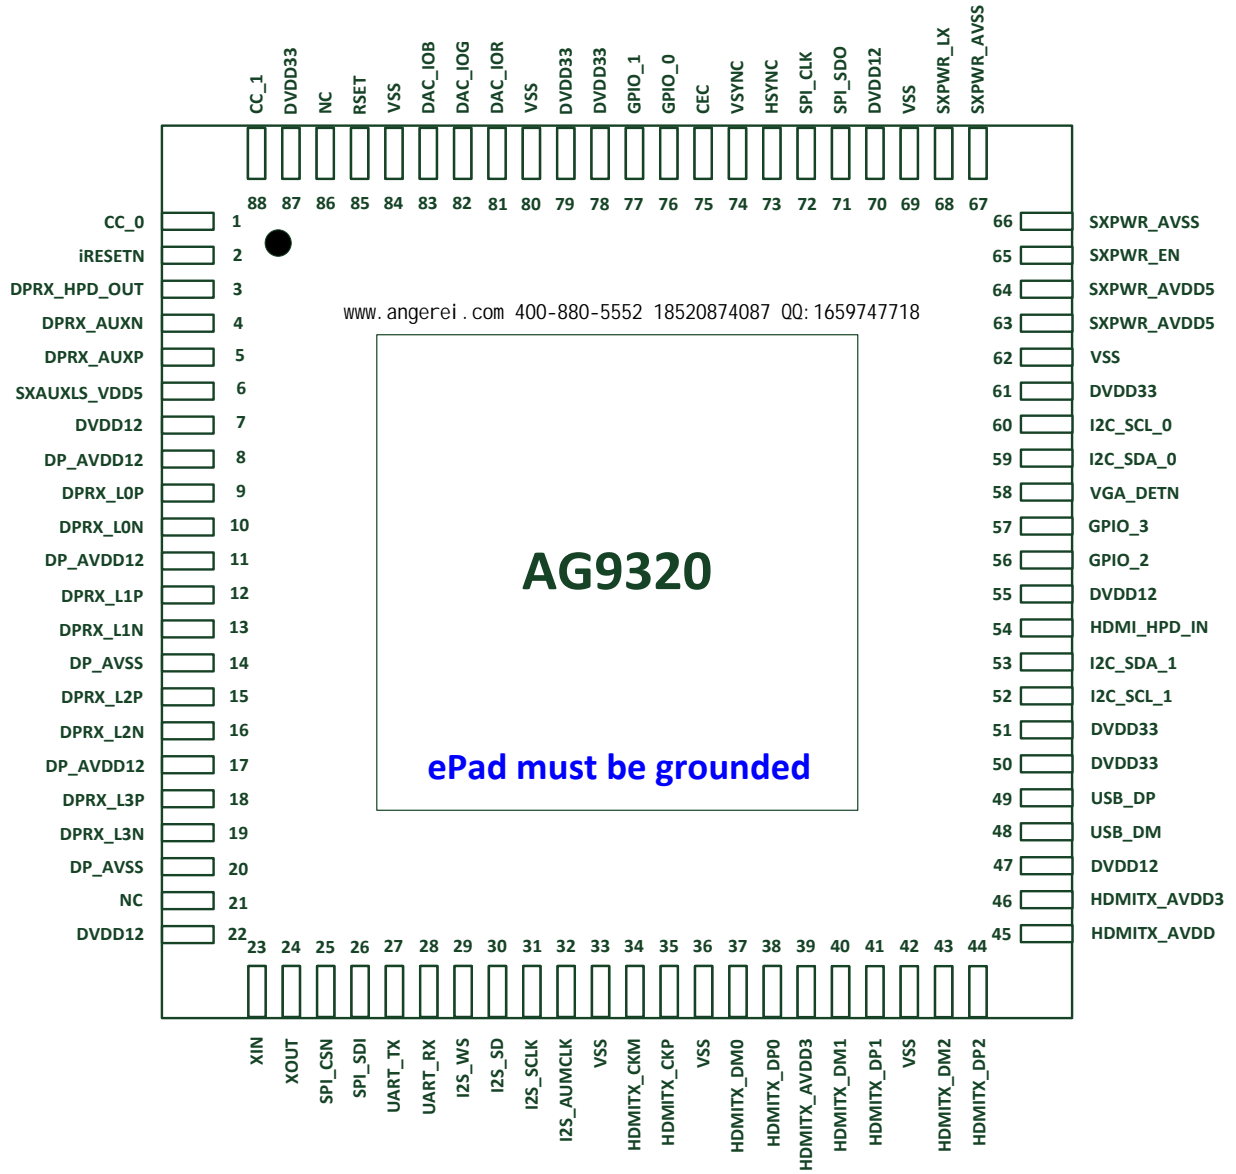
CC_1 DVDD33 NC RSET VSS DAC_IOB DAC_IOG DAC_IOR VSS DVDD33 DVDD33 GPIO_1 GPIO_0 CEC VSYNC HSYNC SPI_CLK SPI_SDO DVDD12 VSS SXPWR_LX SXPWR_AVSS

88 87 86 85 84 83 82 81 80 79 78 77 76 75 74 73 72 71 70 69 68 67

CC_0 1
iRESETN 2
DPRX_HPD_OUT 3
DPRX_AUXN 4
DPRX_AUXP 5
SXAUXLS_VDD5 6
DVDD12 7
DP_AVDD12 8
DPRX_L0P 9
DPRX_L0N 10
DP_AVDD12 11
DPRX_L1P 12
DPRX_L1N 13
DP_AVSS 14
DPRX_L2P 15
DPRX_L2N 16
DP_AVDD12 17
DPRX_L3P 18
DPRX_L3N 19
DP_AVSS 20
NC 21
DVDD12 22

66 SXPWR_AVSS
65 SXPWR_EN
64 SXPWR_AVDD5
63 SXPWR_AVDD5
62 VSS
61 DVDD33
60 I2C_SCL_0
59 I2C_SDA_0
58 VGA_DETN
57 GPIO_3
56 GPIO_2
55 DVDD12
54 HDMI_HPD_IN
53 I2C_SDA_1
52 I2C_SCL_1
51 DVDD33
50 DVDD33
49 USB_DP
48 USB_DM
47 DVDD12
46 HDMITX_AVDD3
45 HDMITX_AVDD

www.angerei.com 400-880-5552 18520874087 QQ:1659747718

AG9320

ePad must be grounded

23 24 25 26 27 28 29 30 31 32 33 34 35 36 37 38 39 40 41 42 43 44

XIN XOUT SPI_CSN SPI_SDI UART_TX UART_RX I2S_WS I2S_SD I2S_SCLK I2S_AUMCLK VSS HDMITX_CKM HDMITX_CKP VSS HDMITX_DM0 HDMITX_DP0 HDMITX_AVDD3 HDMITX_DM1 HDMITX_DP1 VSS HDMITX_DM2 HDMITX_DP2